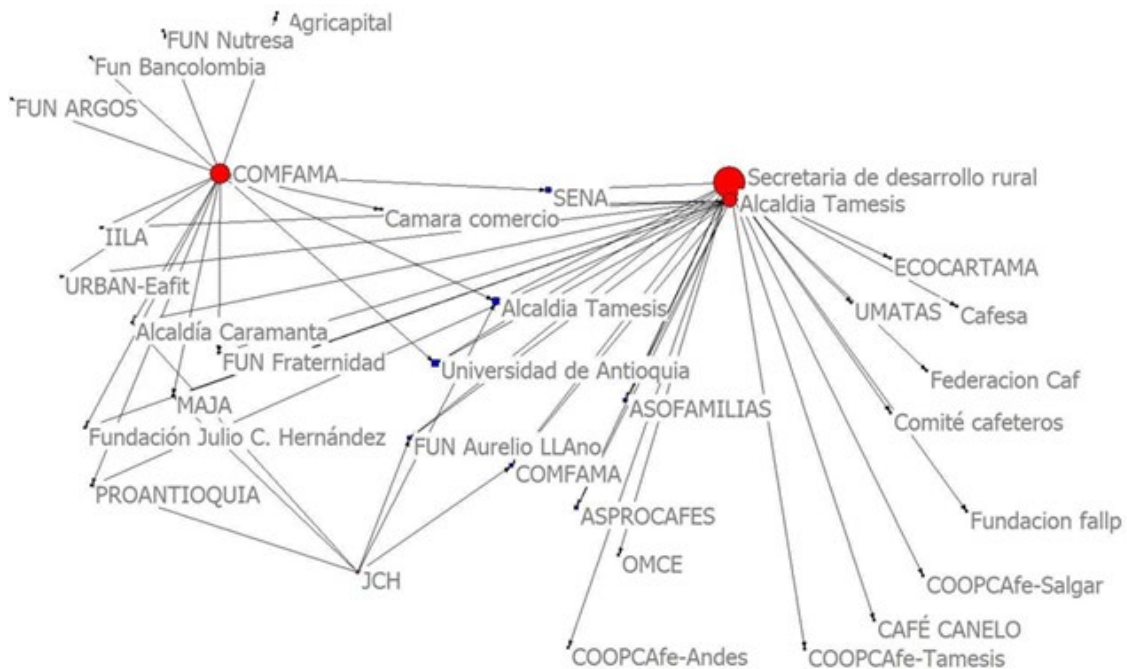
Agricapital
FUN Nutresa
Fun Bancolombia
FUN ARGOS
COMFAMA
SENA
Secretaria de desarrollo rural
Alcaldia Tamesis
Camara comercio
IILA
URBAN-Eafit
ECOCARTAMA
UMATAS
Cafesa
Alcaldia Tamesis
Alcaldía Caramanta
FUN Fraternidad
Universidad de Antioquia
Federacion Caf
MAJA
ASOFAMILIAS
Comité cafeteros
Fundación Julio C. Hernández
FUN Aurelio LLAno
COMFAMA
PROANTIOQUIA
ASPROCAFES
Fundacion fallp
OMCE
JCH
COOPCAfe-Salgar
CAFÉ CANELO
COOPCAfe-Andes
COOPCAfe-Tamesis